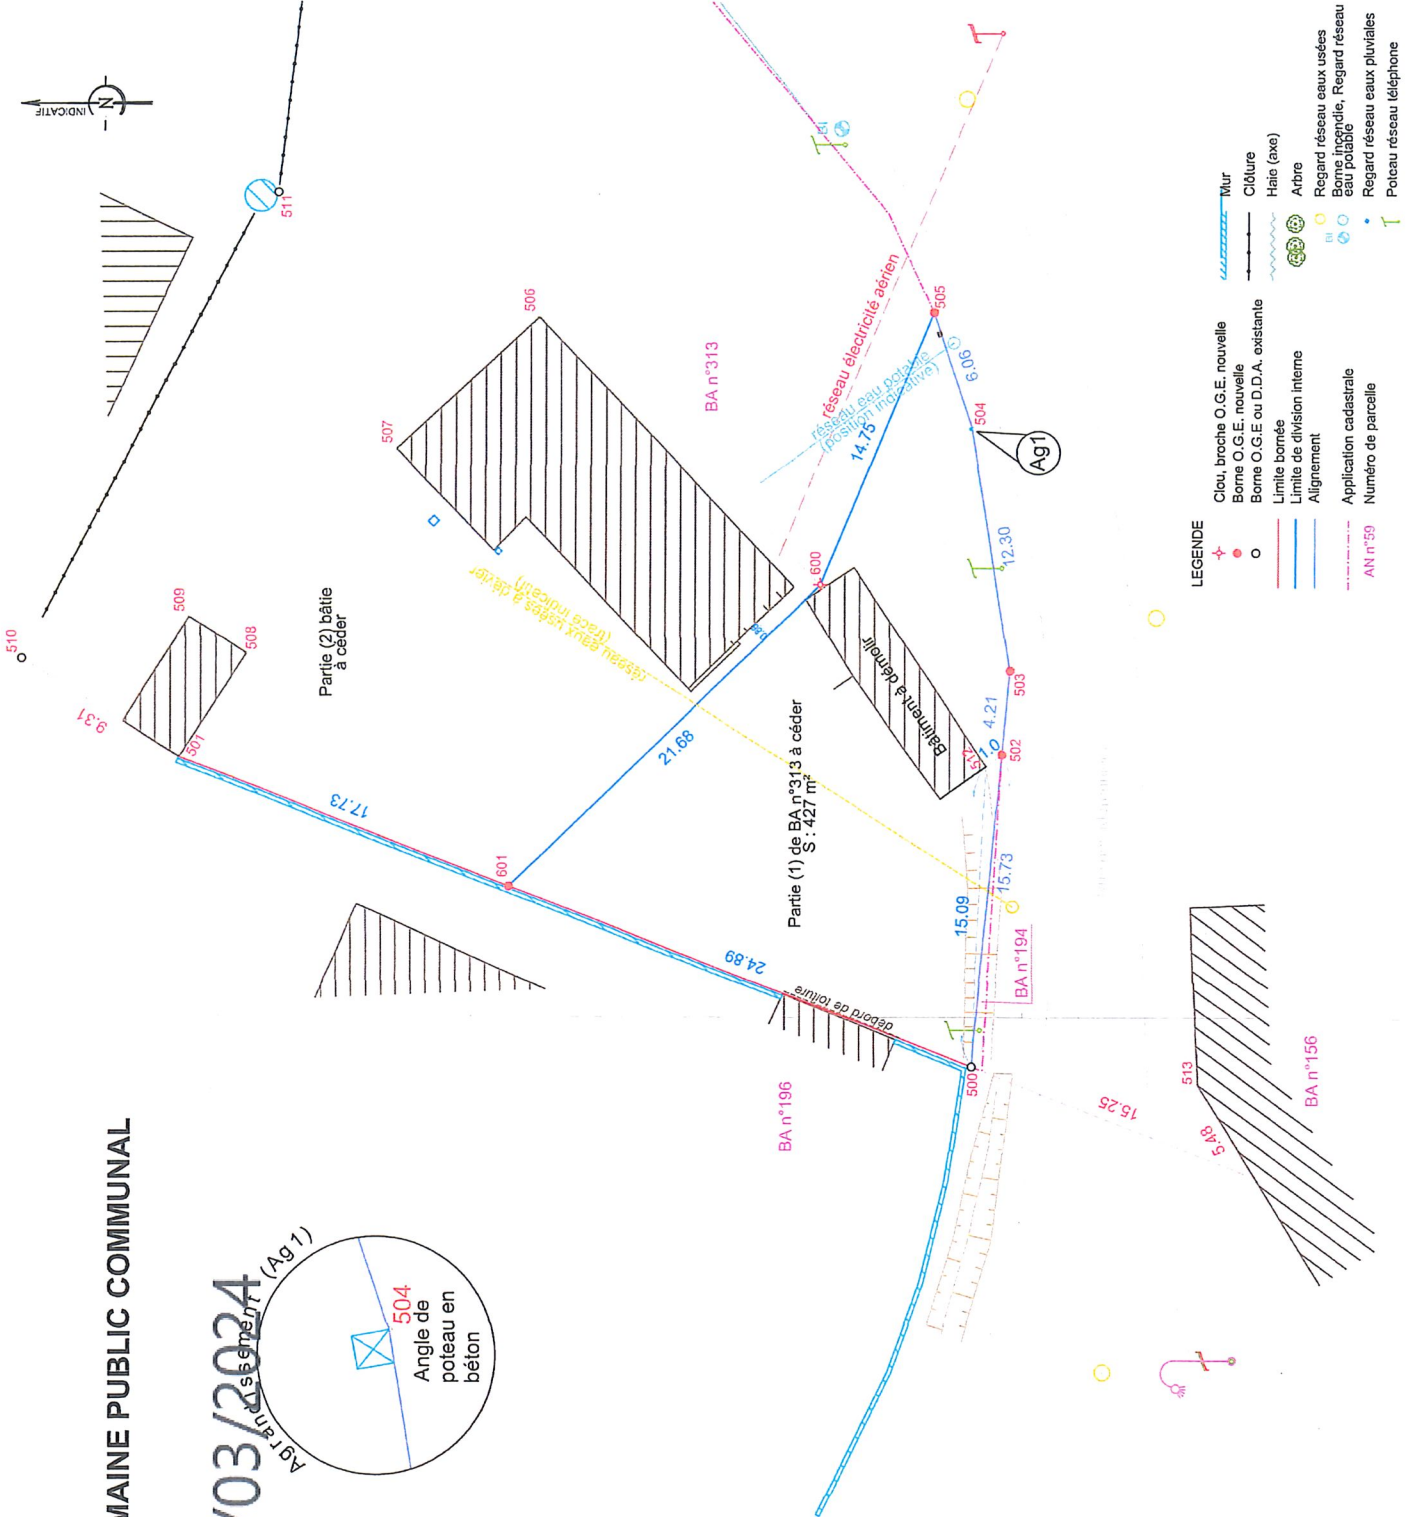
MAINE PUBLIC COMMUNAL
03/2024
Agrandissement (Ag1)
504
Angle de poteau en béton

N
INDICATIF

511
510
506
507
509
508
501
9.31
17.73
Partie (2) bâtie à céder
BA n°313
réseau électricité aérien
réseau eau potable (position indicative)
réseau eaux usées à réviser (tracé indicatif)
505
6.06
504
Ag1
14.75
600
12.30
503
4.21
502
1.0
512
Bâtiment à démolir
21.68
Partie (1) de BA n°313 à céder
S : 427 m²
601
15.73
15.09
24.89
débord de toiture
BA n°194
500
BA n°196
15.25
513
5.48
BA n°156

LEGENDE
Clou, broche O.G.E. nouvelle
Borne O.G.E. nouvelle
Borne O.G.E ou D.D.A. existante
Limite bornée
Limite de division interne
Alignement
Application cadastrale
AN n°59 Numéro de parcelle
Mur
Clôture
Haie (axe)
Arbre
Regard réseau eaux usées
Borne incendie, Regard réseau eau potable
Regard réseau eaux pluviales
Poteau réseau téléphone